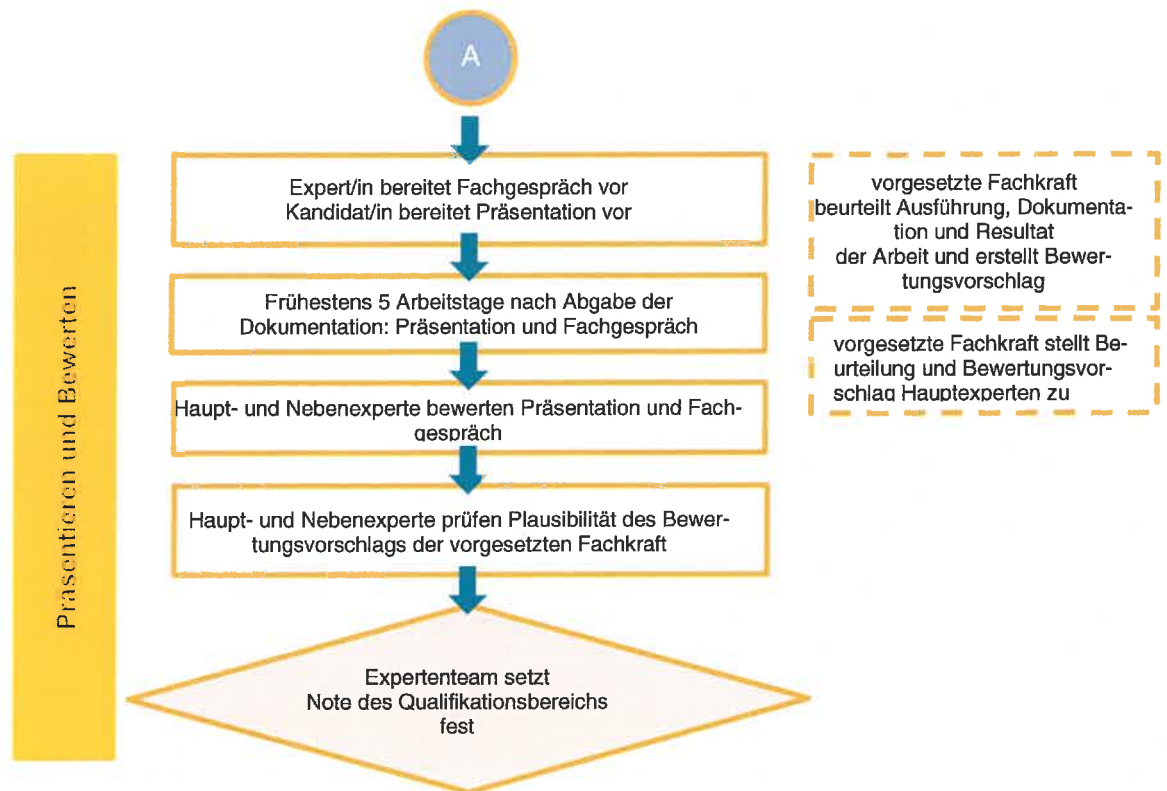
A

Präsentieren und Bewerten

Expert/in bereitet Fachgespräch vor
Kandidat/in bereitet Präsentation vor

Frühestens 5 Arbeitstage nach Abgabe der Dokumentation: Präsentation und Fachgespräch

Haupt- und Nebenexperte bewerten Präsentation und Fachgespräch

Haupt- und Nebenexperte prüfen Plausibilität des Bewertungsvorschlags der vorgesetzten Fachkraft

Expertenteam setzt Note des Qualifikationsbereichs fest

vorgesetzte Fachkraft beurteilt Ausführung, Dokumentation und Resultat der Arbeit und erstellt Bewertungsvorschlag

vorgesetzte Fachkraft stellt Beurteilung und Bewertungsvorschlag Hauptexperten zu